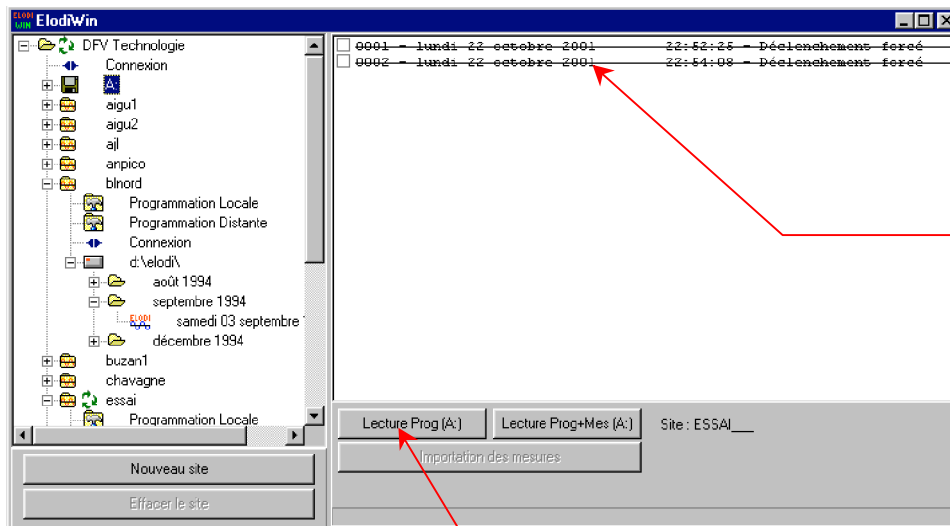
ElodiWin

DFV Technologie
Connexion
A:
aigu1
aigu2
ajl
anpico
blnord
Programmation Locale
Programmation Distante
Connexion
d:\elodi\
août 1994
septembre 1994
samedi 03 septembre
décembre 1994
buzan1
chavagne
essai
Programmation Locale

Nouveau site
Effacer le site

0001 - lundi 22 octobre 2001 22:52:25 - Déclenchement forcé
0002 - lundi 22 octobre 2001 22:54:08 - Déclenchement forcé

Lecture Prog (A:)
Lecture Prog+Mes (A:)
Site : ESSAI___
Importation des mesures